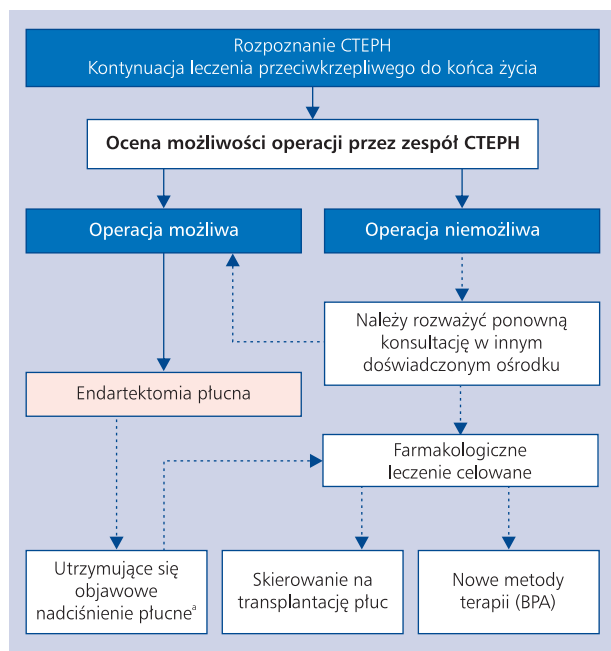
Rozpoznanie CTEPH
Kontynuacja leczenia przeciwkrzepliwego do końca życia

Ocena możliwości operacji przez zespół CTEPH

Operacja możliwa

Operacja niemożliwa

Należy rozważyć ponowną konsultację w innym doświadczonym ośrodku

Endartektomia płucna

Farmakologiczne leczenie celowane

Utrzymujące się objawowe nadciśnienie płucne$^{a}$

Skierowanie na transplantację płuc

Nowe metody terapii (BPA)